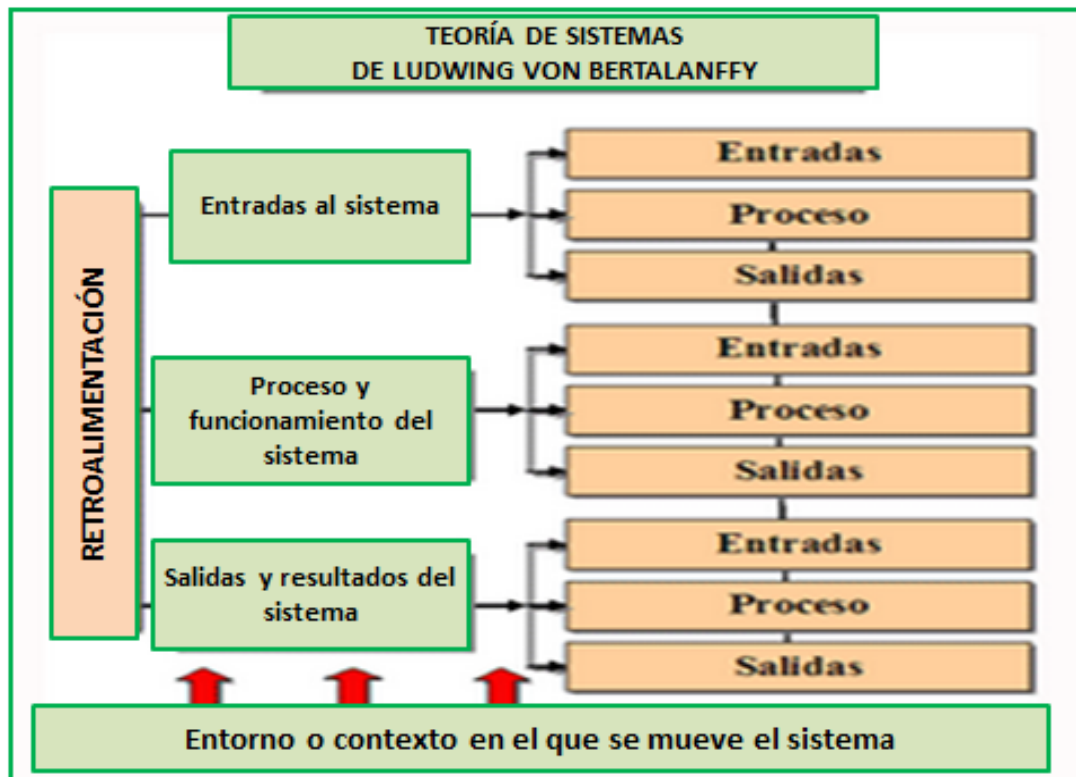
TEORÍA DE SISTEMAS
DE LUDWING VON BERTALANFFY

RETROALIMENTACIÓN

Entradas al sistema

Entradas

Proceso

Salidas

Proceso y funcionamiento del sistema

Entradas

Proceso

Salidas

Salidas y resultados del sistema

Entradas

Proceso

Salidas

Entorno o contexto en el que se mueve el sistema